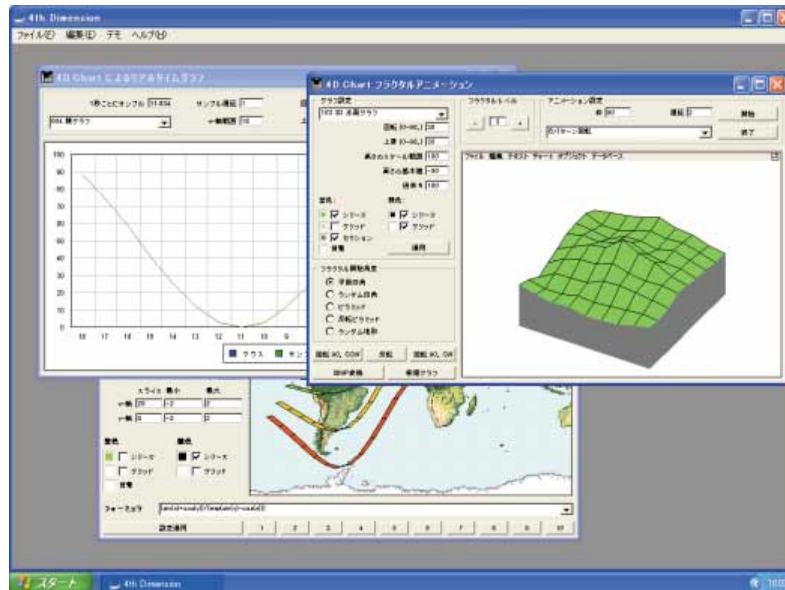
4th Dimension

ファイル(F) 編集(E) デモ ヘルプ(H)

4D Chart によるリアルタイムグラフ

1秒ごとにサンプル 11.834 サンプル値 0

004 線グラフ

x軸範囲 20

100
90
80
70
60
50
40
30
20
10
0

18 17 16 15 14 13 12 11 10 9

サウス キン

4D Chart フラクタルアニメーション

グラフ設定

103 3D 表面グラフ

回転 (0-90,) 30

上昇 (0-90,) 30

高さのスケール範囲 100

高さの基本値 -100

倍率 % 100

塗色 線色

シリーズ シリーズ

グリッド グリッド

セクション

背景 適用

フラクタル開始角度

平面四角

ランダム四角

ピラミッド

反転ピラミッド

ランダム地形

回転 XO, CCW 反転 回転 XO, CW

BMP変換 新規グラフ

フラクタルレベル

- 1 +

アニメーション設定

終 90 間隔 0

Z(パターン)回転

開始

終了

ファイル 編集 テキスト チャート オブジェクト データベース

スライス 最小 最大

x軸 20 -2 2

y軸 0 -10 0

塗色 線色

シリーズ シリーズ

グリッド グリッド

背景

フォーミュラ

設定適用 1 2 3 4 5 6 7 8 9 10

スタート 4th Dimension